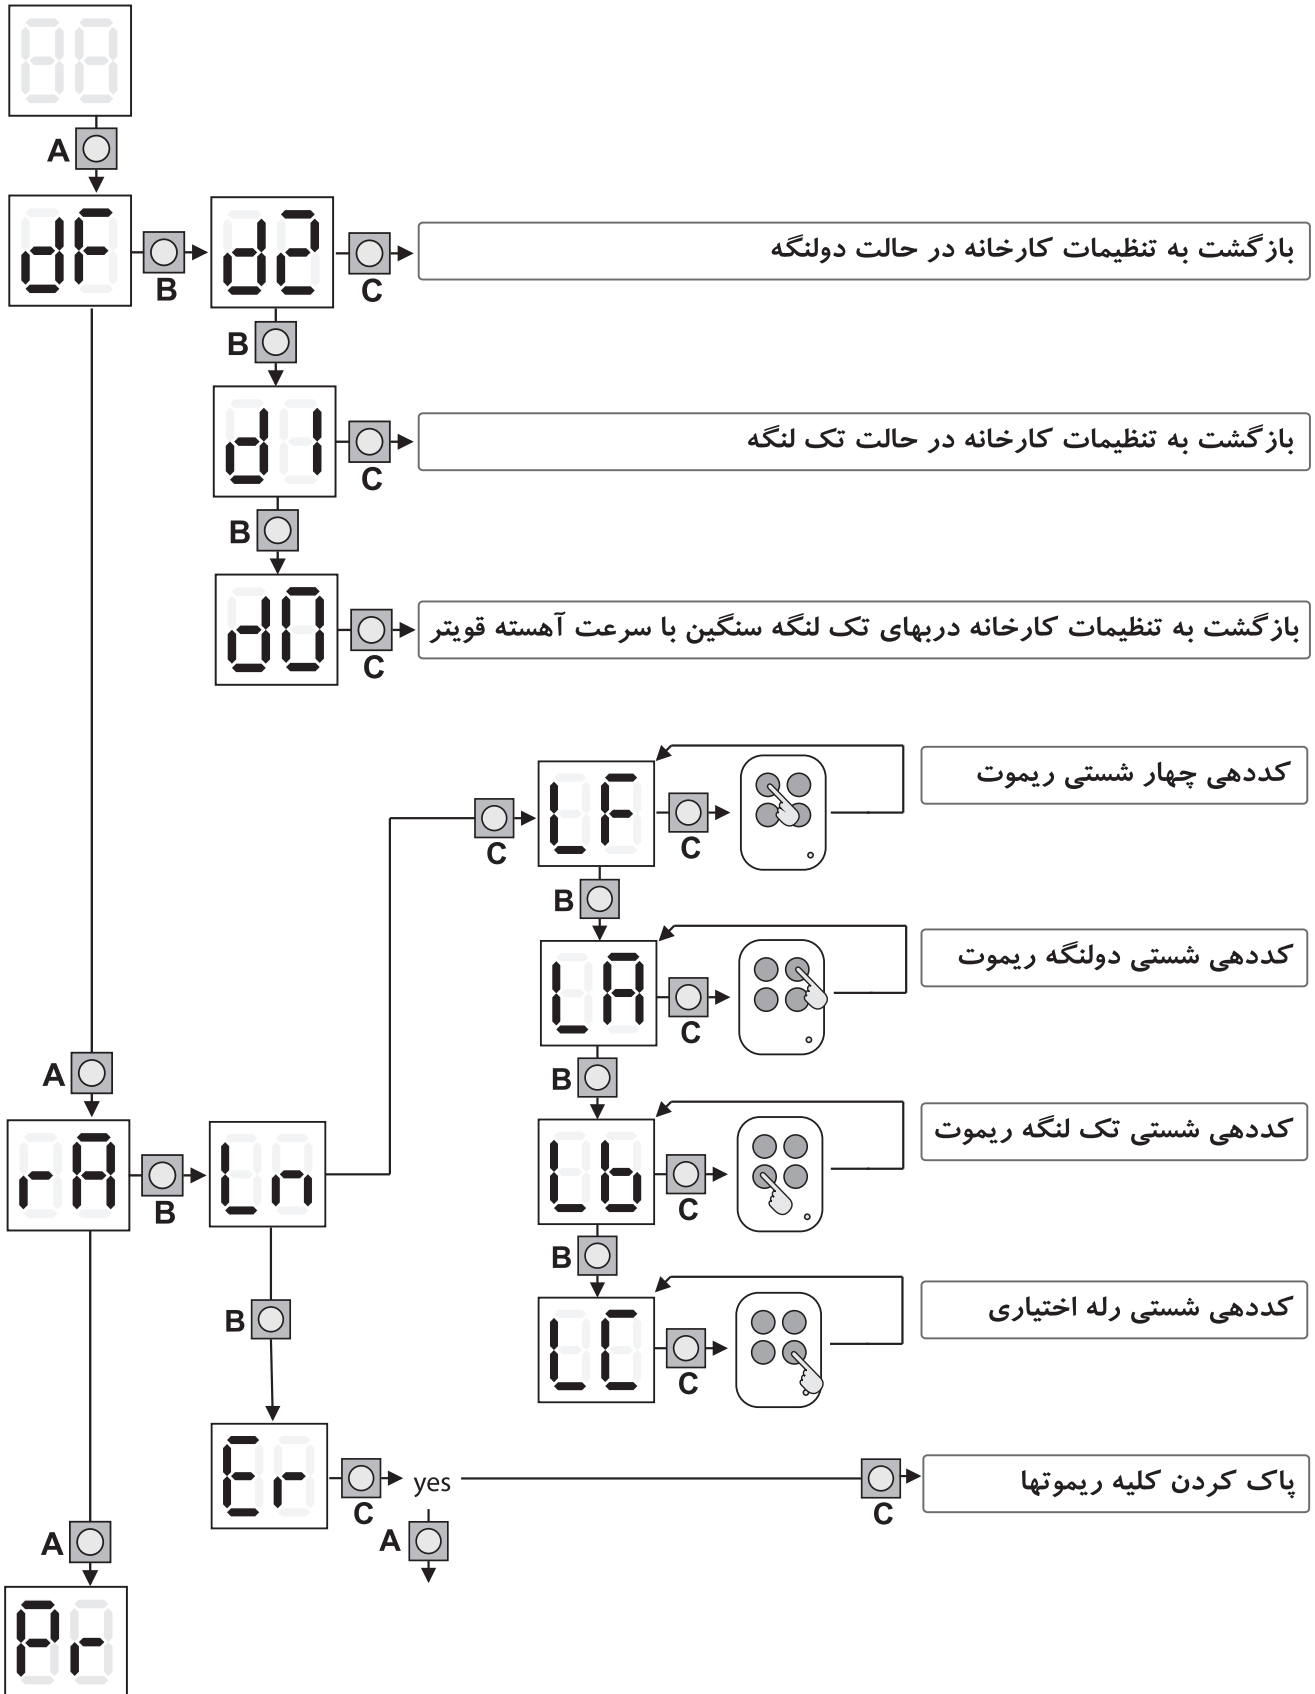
A

dF

B

d2

C

بازگشت به تنظیمات کارخانه در حالت دولنگه

B

d1

C

بازگشت به تنظیمات کارخانه در حالت تک لنگه

B

d0

C

بازگشت به تنظیمات کارخانه دربهای تک لنگه سنگین با سرعت آهسته قویتر

A

rA

B

Ln

C

LF

C

کددهی چهار شستی ریموت

B

LA

C

کددهی شستی دولنگه ریموت

B

Lb

C

کددهی شستی تک لنگه ریموت

B

LC

C

کددهی شستی رله اختیاری

B

Er

C

yes

C

پاک کردن کلیه ریموتها

A

A

Pr